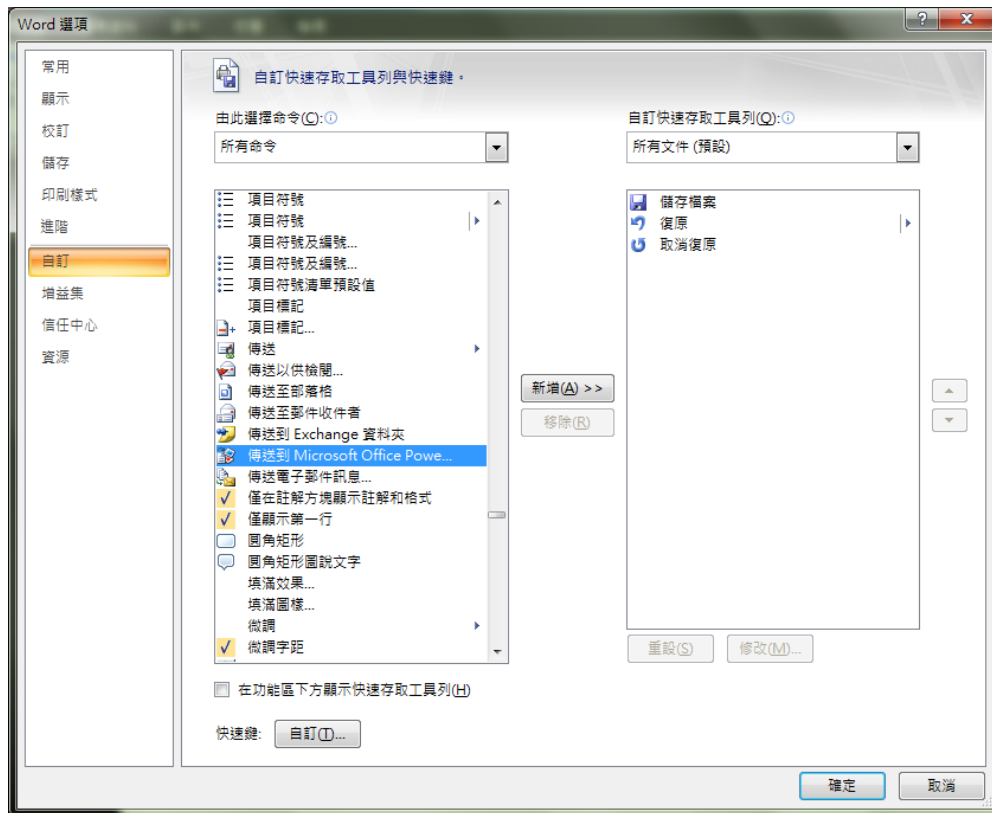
Word 選項

常用
顯示
校訂
儲存
印刷樣式
進階
自訂
增益集
信任中心
資源

自訂快速存取工具列與快速鍵。

由此選擇命令(C):
所有命令

項目符號
項目符號
項目符號及編號...
項目符號及編號...
項目符號清單預設值
項目標記
項目標記...
傳送
傳送以供檢閱...
傳送至部落格
傳送至郵件收件者
傳送到 Exchange 資料夾
傳送到 Microsoft Office Powe...
傳送電子郵件訊息...
僅在註解方塊顯示註解和格式
僅顯示第一行
圓角矩形
圓角矩形圖說文字
填滿效果...
填滿圖樣...
微調
微調字距

新增(A) >>
移除(R)

自訂快速存取工具列(Q):
所有文件 (預設)

儲存檔案
復原
取消復原

重設(S)
修改(M)...

在功能區下方顯示快速存取工具列(H)

快速鍵:
自訂(T)...

確定
取消